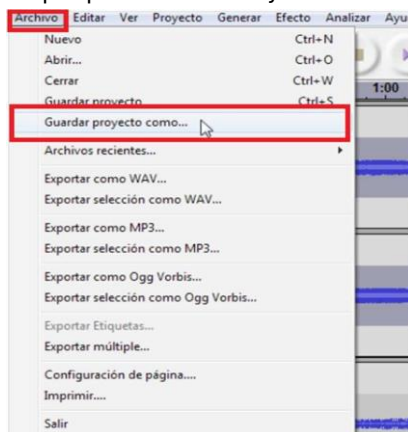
Archivo Editar Ver Proyecto Generar Efecto Analizar Ayu

Nuevo Ctrl+N
Abrir... Ctrl+O
Cerrar Ctrl+W
Guardar proyecto Ctrl+S
1:00
Guardar proyecto como...
Archivos recientes...
Exportar como WAV...
Exportar selección como WAV...
Exportar como MP3...
Exportar selección como MP3...
Exportar como Ogg Vorbis...
Exportar selección como Ogg Vorbis...
Exportar Etiquetas...
Exportar múltiple...
Configuración de página...
Imprimir...
Salir